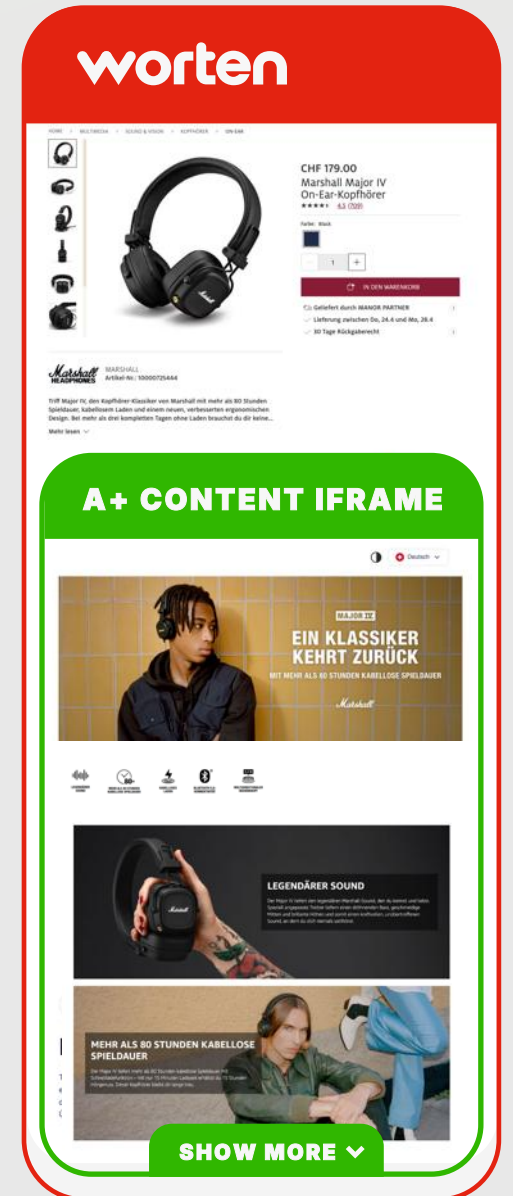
worten

HOME > MULTIMEDIA > SOUND & VISION > KOPFHÖRER > ON-EAR

CHF 179.00
Marshall Major IV On-Ear-Kopfhörer
4.5 (320)

Farbe: Black

1

IN DEN WARENKORB

Geliefert durch MANOR PARTNER
Lieferung zwischen Do, 24.4 und Mo, 28.4
30 Tage Rückgaberecht

Marshall HEADPHONES
MARSHALL
Artikel-Nr.: 10000725464

Trifft Major IV, den Kopfhörer-Klassiker von Marshall mit mehr als 80 Stunden Spieldauer, kabellosem Laden und einem neuen, verbesserten ergonomischen Design. Bei mehr als drei kompletten Tagen ohne Laden braucht du dir keine...

Mehr lesen

A+ CONTENT IFRAME

Deutsch

MAJOR IV
EIN KLASSIKER KEHRT ZURÜCK
MIT MEHR ALS 80 STUNDEN KABELLOSE SPIELDAUER
Marshall

LEGENDÄRER SOUND
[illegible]

MEHR ALS 80 STUNDEN KABELLOSE SPIELDAUER
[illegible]

SHOW MORE